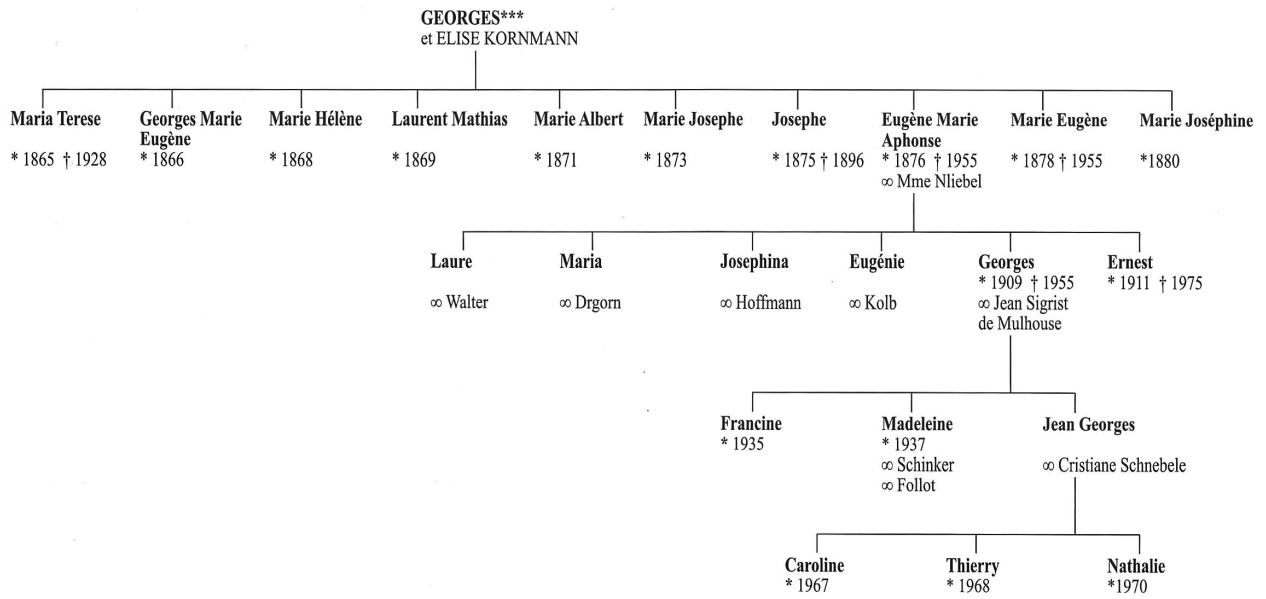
GEORGES***
et ELISE KORNMANN

Maria Terese
* 1865 † 1928

Georges Marie Eugène
* 1866

Marie Hélène
* 1868

Laurent Mathias
* 1869

Marie Albert
* 1871

Marie Josephe
* 1873

Josephe
* 1875 † 1896

Eugène Marie Aphonse
* 1876 † 1955
∞ Mme Nliebel

Marie Eugène
* 1878 † 1955

Marie Joséphine
*1880

Laure
∞ Walter

Maria
∞ Drgorn

Josephina
∞ Hoffmann

Eugénie
∞ Kolb

Georges
* 1909 † 1955
∞ Jean Sigrist de Mulhouse

Ernest
* 1911 † 1975

Francine
* 1935

Madeleine
* 1937
∞ Schinker
∞ Follot

Jean Georges
∞ Cristiane Schnebele

Caroline
* 1967

Thierry
* 1968

Nathalie
*1970